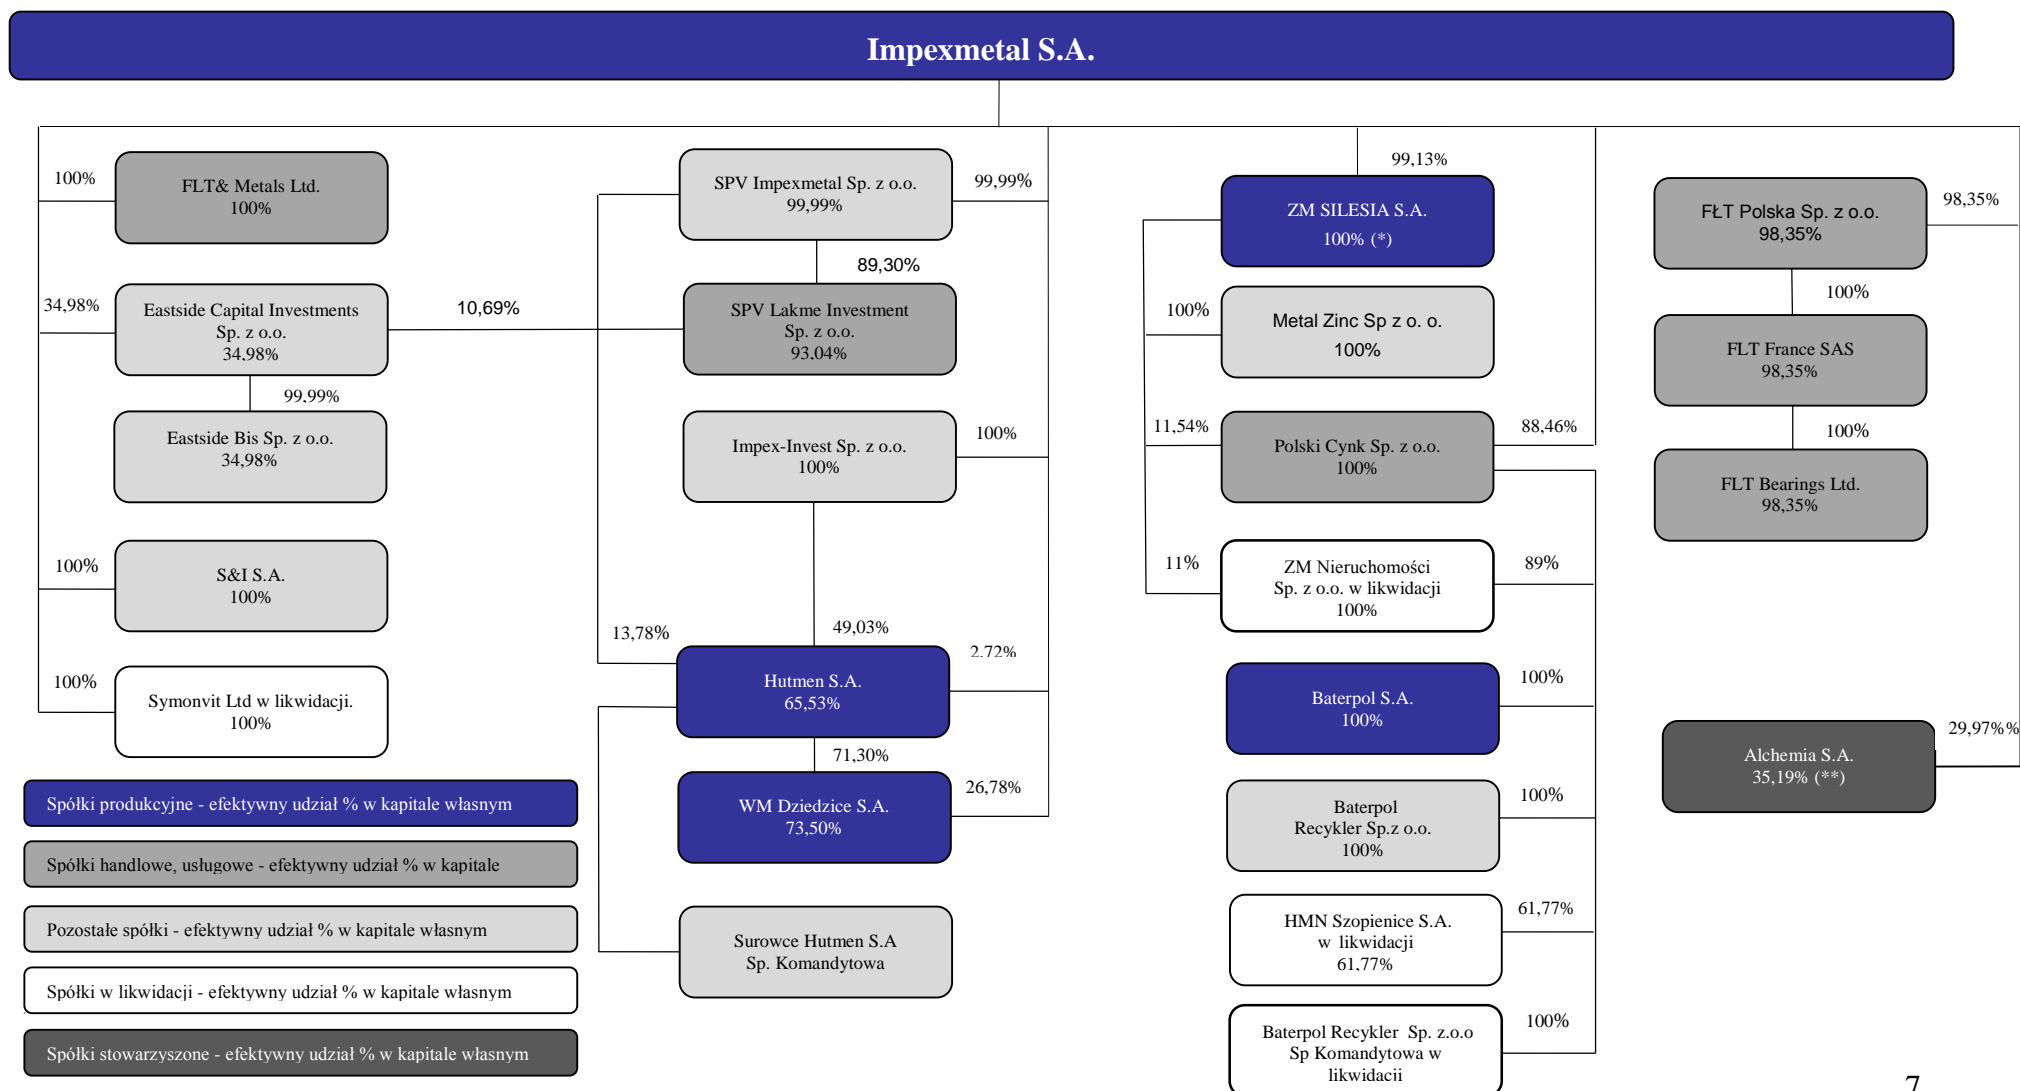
Impexmetal S.A.

100%
FLT& Metals Ltd.
100%

34,98%
Eastside Capital Investments Sp. z o.o.
34,98%

10,69%

99,99%
Eastside Bis Sp. z o.o.
34,98%

100%
S&I S.A.
100%

100%
Symonvit Ltd w likwidacji.
100%

Spółki produkcyjne - efektywny udział % w kapitale własnym

Spółki handlowe, usługowe - efektywny udział % w kapitale

Pozostałe spółki - efektywny udział % w kapitale własnym

Spółki w likwidacji - efektywny udział % w kapitale własnym

Spółki stowarzyszone - efektywny udział % w kapitale własnym

SPV Impexmetal Sp. z o.o.
99,99%
99,99%

89,30%
SPV Lakme Investment Sp. z o.o.
93,04%

Impex-Invest Sp. z o.o.
100%
100%

13,78%
49,03%
2,72%
Hutmen S.A.
65,53%

71,30%
WM Dziedzice S.A.
73,50%
26,78%

Surowce Hutmen S.A
Sp. Komandytowa

99,13%
ZM SILESIA S.A.
100% (*)

100%
Metal Zinc Sp z o. o.
100%

11,54%
Polski Cynk Sp. z o.o.
100%
88,46%

11%
ZM Nieruchomości Sp. z o.o. w likwidacji
100%
89%

Baterpol S.A.
100%
100%

Baterpol Recykler Sp.z o.o.
100%
100%

HMN Szopienice S.A. w likwidacji
61,77%
61,77%

Baterpol Recykler Sp. z.o.o Sp Komandytowa w likwidacii
100%

FŁT Polska Sp. z o.o.
98,35%
98,35%

100%
FLT France SAS
98,35%

100%
FLT Bearings Ltd.
98,35%

Alchemia S.A.
35,19% (**)
29,97%%

7